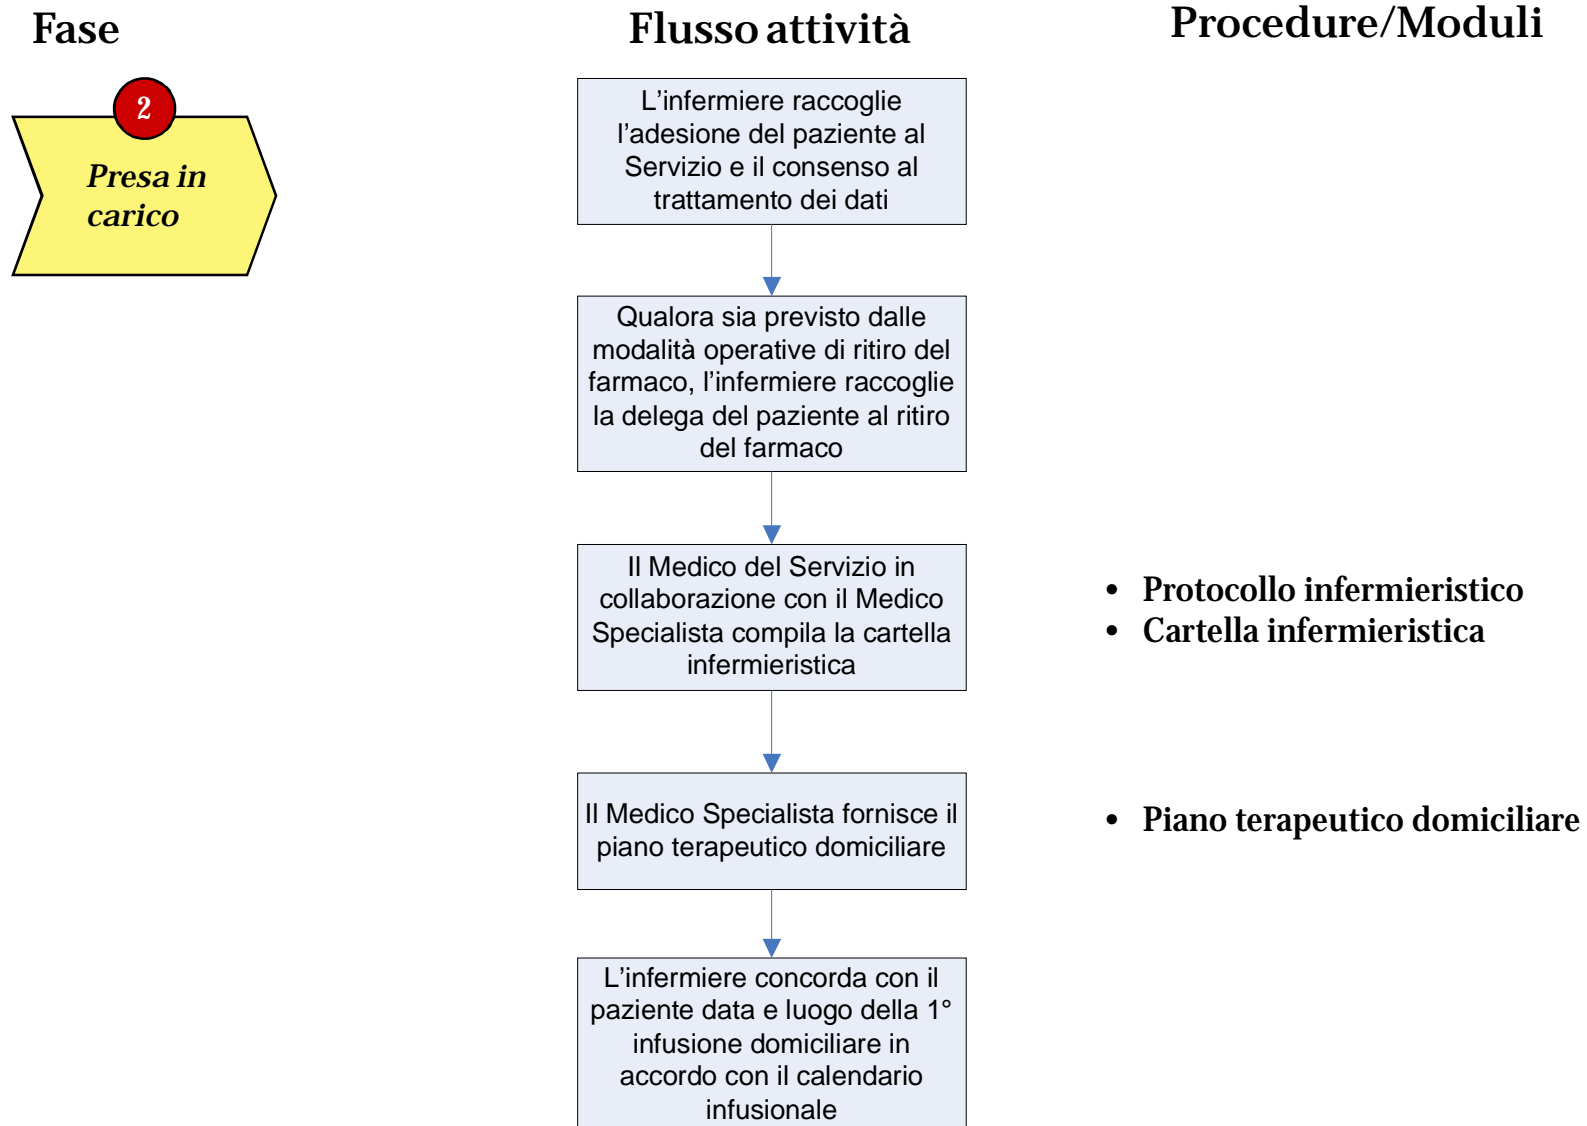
Fase

Flusso attività

Procedure/Moduli

2

Presa in carico

L’infermiere raccoglie l’adesione del paziente al Servizio e il consenso al trattamento dei dati

Qualora sia previsto dalle modalità operative di ritiro del farmaco, l’infermiere raccoglie la delega del paziente al ritiro del farmaco

Il Medico del Servizio in collaborazione con il Medico Specialista compila la cartella infermieristica

- Protocollo infermieristico
- Cartella infermieristica

Il Medico Specialista fornisce il piano terapeutico domiciliare

- Piano terapeutico domiciliare

L’infermiere concorda con il paziente data e luogo della 1° infusione domiciliare in accordo con il calendario infusionale